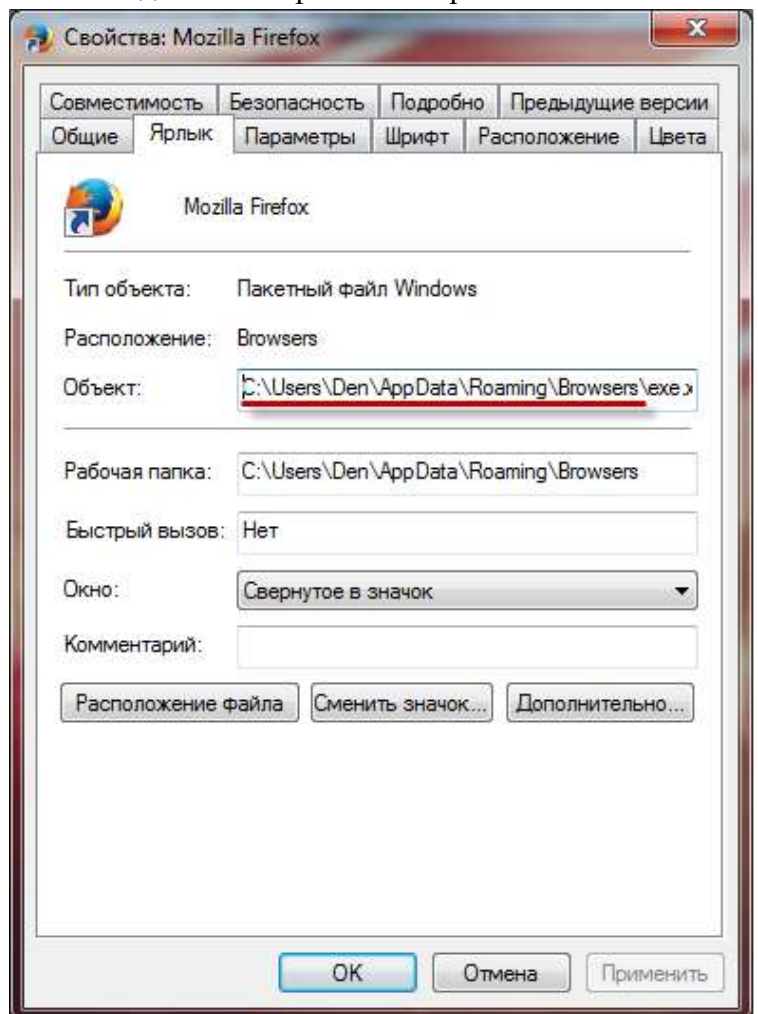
Свойства: Mozilla Firefox

Совместимость | Безопасность | Подробно | Предыдущие версии
Общие | Ярлык | Параметры | Шрифт | Расположение | Цвета

Mozilla Firefox

Тип объекта: Пакетный файл Windows

Расположение: Browsers

Объект: C:\Users\Den\AppData\Roaming\Browsers\exe.x

Рабочая папка: C:\Users\Den\AppData\Roaming\Browsers

Быстрый вызов: Нет

Окно: Свернутое в значок

Комментарий:

Расположение файла | Сменить значок... | Дополнительно...

OK | Отмена | Применить